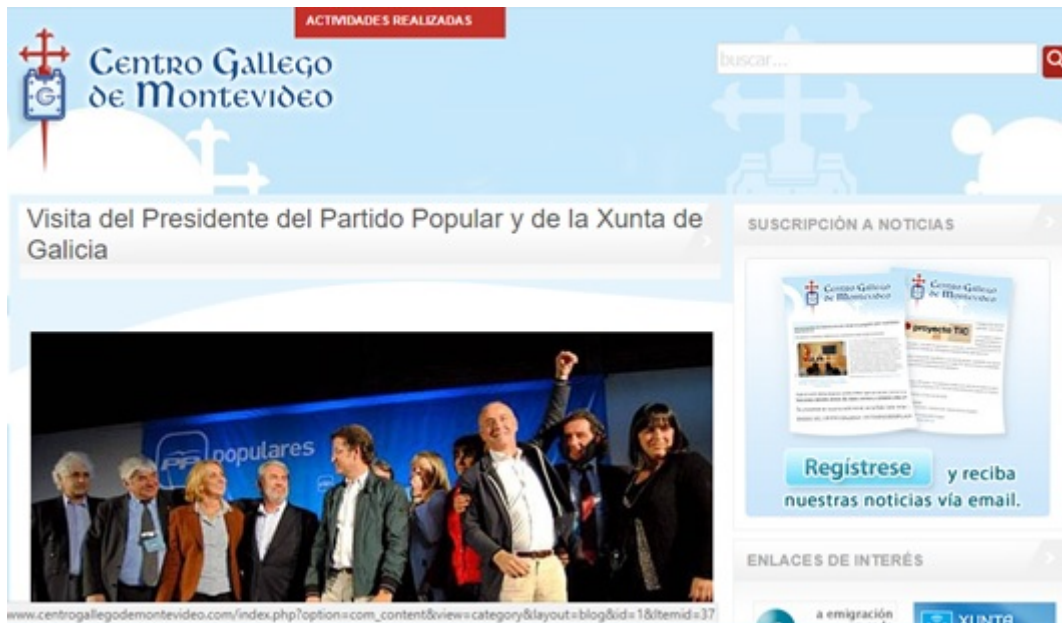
ACTIVIDADES REALIZADAS

Centro Gallego de Montevideo

buscar...

Visita del Presidente del Partido Popular y de la Xunta de Galicia

SUSCRIPCIÓN A NOTICIAS

Centro Gallego de Montevideo

Centro Gallego de Montevideo

proyecto TIC

populares

PP

Regístrese y reciba nuestras noticias vía email.

ENLACES DE INTERÉS

www.centrogallegodemontevideo.com/index.php?option=com_content&view=category&layout=blog&id=1&Itemid=37

a emigración

XUNTA